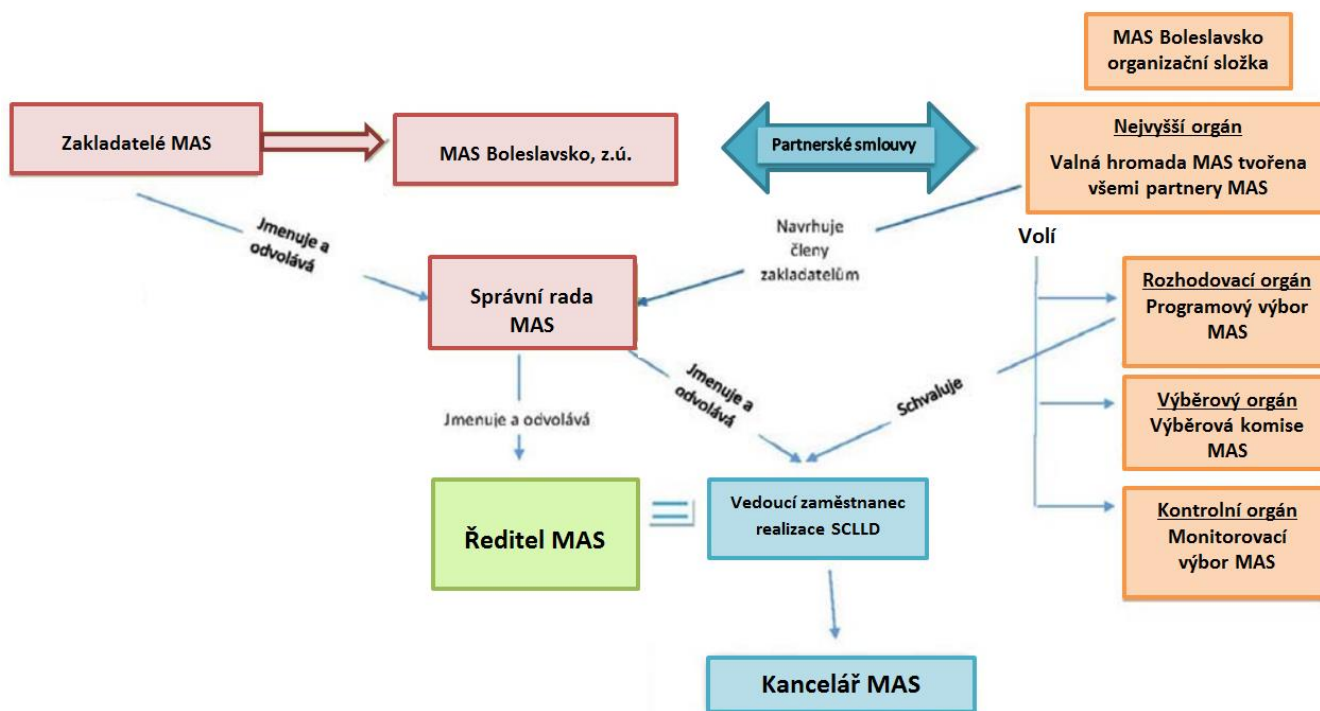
MAS Boleslavsko organizační složka

Zakladatelé MAS

MAS Boleslavsko, z.ú.

Partnerské smlouvy

Nejvyšší orgán
Valná hromada MAS tvořena všemi partnery MAS

Jmenuje a odvolává

Navrhuje členy zakladatelům

Volí

Správní rada MAS

Rozhodovací orgán
Programový výbor MAS

Jmenuje a odvolává

Jmenuje a odvolává

Schvaluje

Výběrový orgán
Výběrová komise MAS

Ředitel MAS

Vedoucí zaměstnanec realizace SCLLD

Kontrolní orgán
Monitorovací výbor MAS

Kancelář MAS